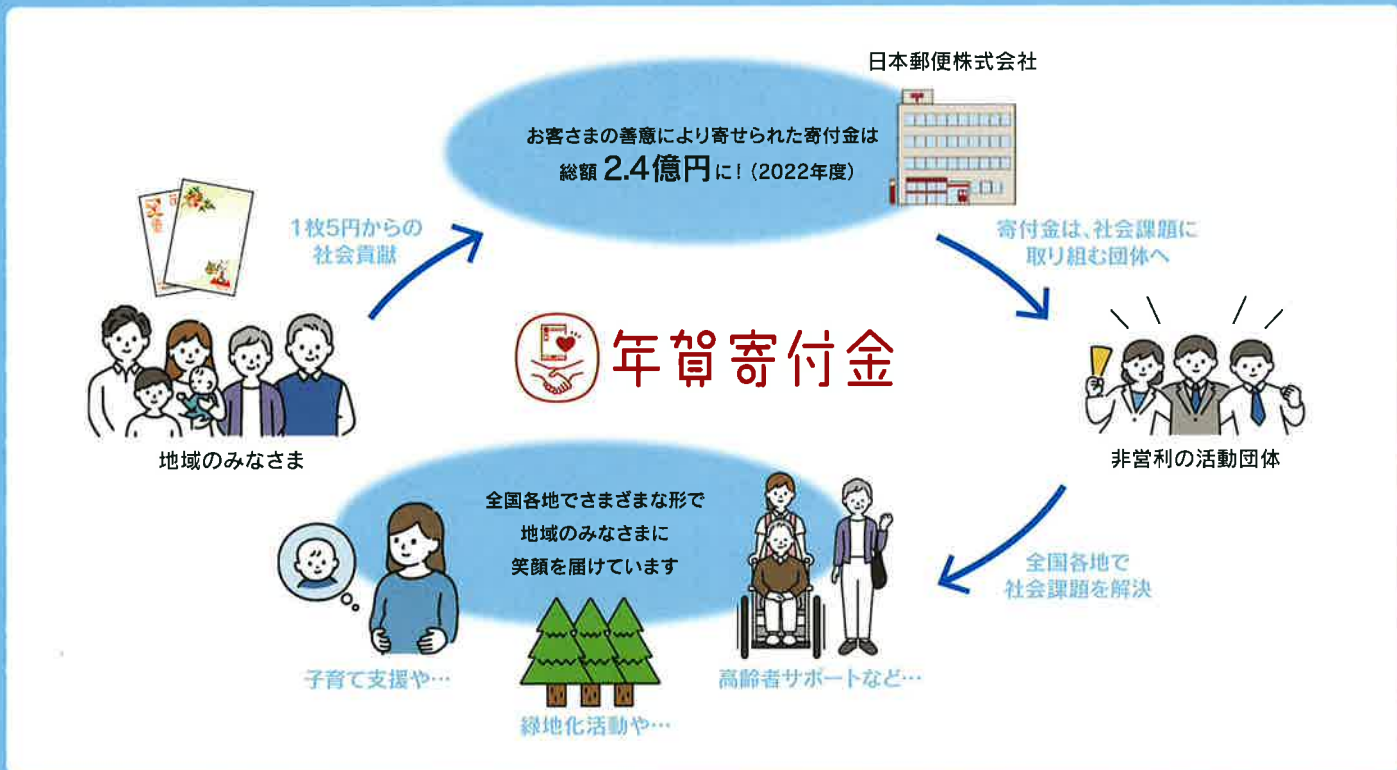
日本郵便株式会社

お客さまの善意により寄せられた寄付金は
総額 2.4億円に！（2022年度）

1枚5円からの
社会貢献

寄付金は、社会課題に
取り組む団体へ

年賀寄付金

地域のみなさま

非営利の活動団体

全国各地でさまざまな形で
地域のみなさまに
笑顔を届けています

全国各地で
社会課題を解決

子育て支援や…

緑地化活動や…

高齢者サポートなど…